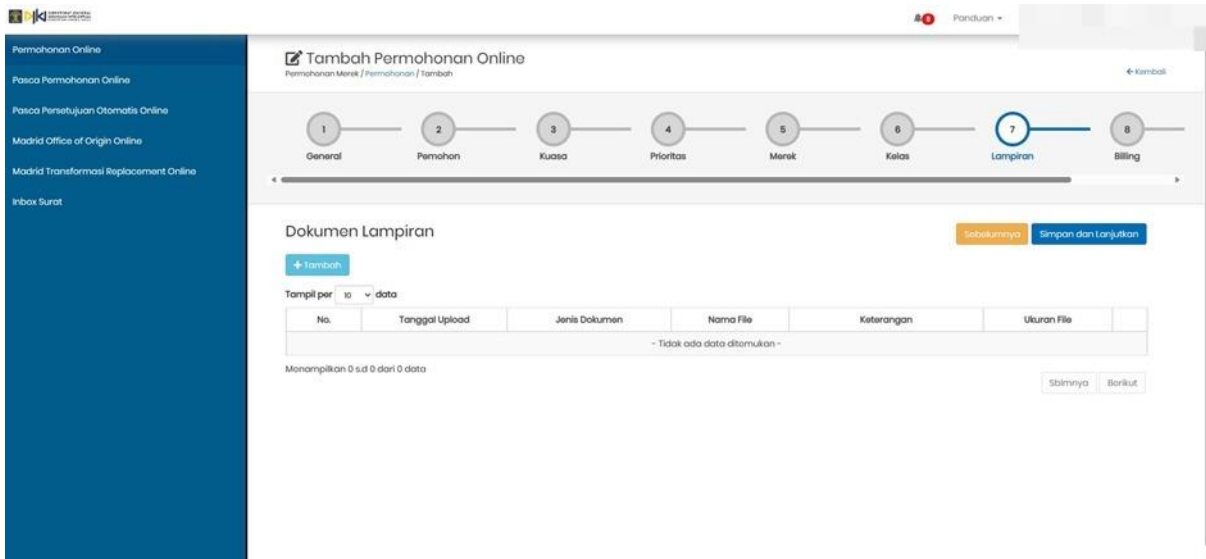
DJKI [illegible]

0 Panduan ▾

Permohonan Online
Pasca Permohonan Online
Pasca Persetujuan Otomatis Online
Madrid Office of Origin Online
Madrid Transformasi Replacement Online
Inbox Surat

Tambah Permohonan Online
Permohonan Merek / Permohonan / Tambah

← Kembali

1 General
2 Pemohon
3 Kuasa
4 Prioritas
5 Merek
6 Kelas
7 Lampiran
8 Billing

Dokumen Lampiran

Sebelumnya Simpan dan Lanjutkan

+ Tambah

Tampil per 10 data

| No. | Tanggal Upload | Jenis Dokumen | Nama File | Keterangan | Ukuran File | |
|---|---|---|---|---|---|---|
| - Tidak ada data ditemukan - | | | | | | |

Menampilkan 0 s.d 0 dari 0 data

Sblmnya Berikut